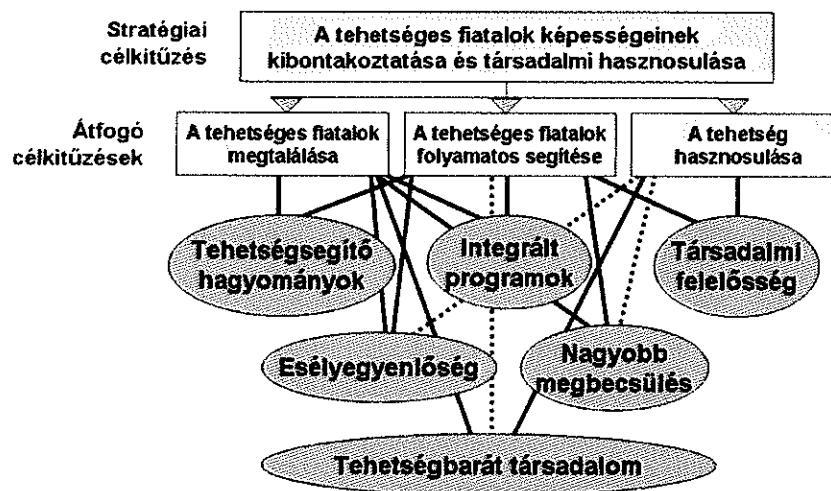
Stratégiai célkitűzés

A tehetséges fiatalok képességeinek kibontakoztatása és társadalmi hasznosulása

Átfogó célkitűzések

A tehetséges fiatalok megtalálása

A tehetséges fiatalok folyamatos segítése

A tehetség hasznosulása

Tehetségsegítő hagyományok

Integrált programok

Társadalmi felelősség

Esélyegyenlőség

Nagyobb megbecsülés

Tehetségbarát társadalom